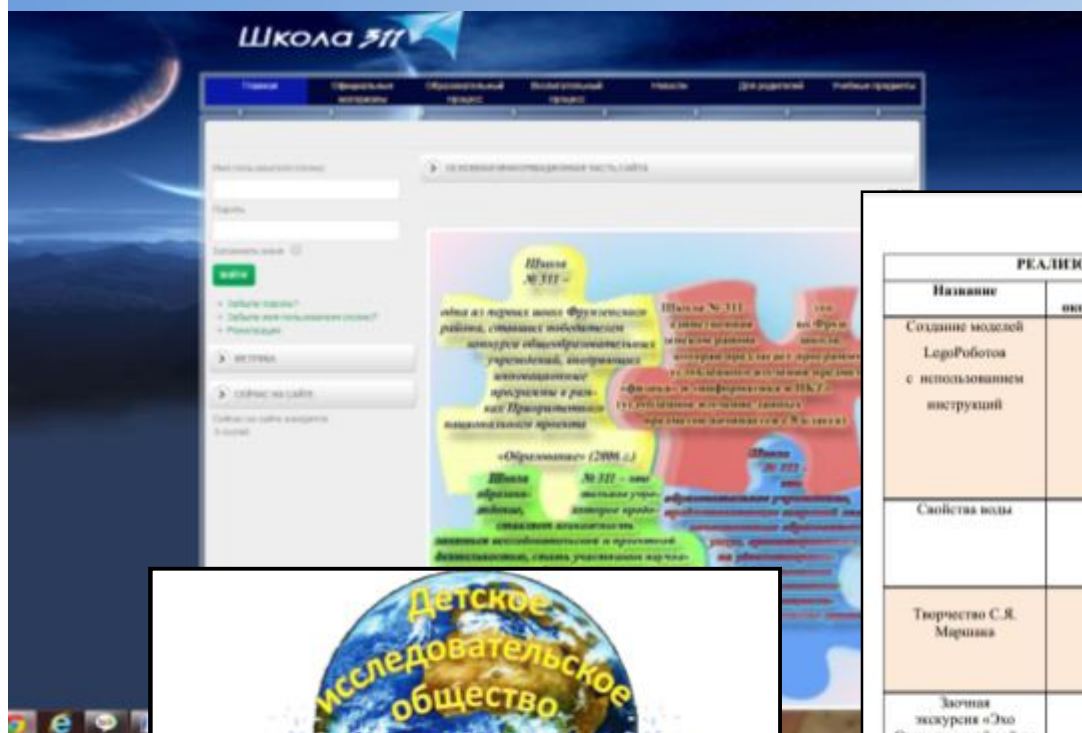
Школа 311

Главная | Официальные материалы | Образовательный процесс | Воспитательный процесс | Новости | Для родителей | Учебные предметы

Имя пользователя (логин)

Пароль

Запомнить меня

Войти

Забыли пароль?
Забыли имя пользователя (логин)?
Регистрация

ИСТОРИЯ

СЕЙЧАС НА САЙТЕ

Сейчас на сайте находится
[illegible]

ОСНОВНАЯ ИНФОРМАЦИОННАЯ ЧАСТЬ САЙТА

Школа №311 – одна из первых школ Фрунзенского района, ставших победителем конкурса общеобразовательных учреждений, внедряющих инновационные программы в рамках Приоритетного национального проекта «Образование» (2006 г.)

Школа №311 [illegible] Фрунзенского района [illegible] «Физика» и «Информатика и ИКТ» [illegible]

Школа №311 – это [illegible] учреждение, которое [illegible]

Школа №311 – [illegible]

Детское исследовательское общество

РЕАЛИЗ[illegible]

| Название | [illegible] |
|---|---|
| Создание моделей LegoРоботов с использованием инструкций | |
| Свойства воды | |
| Творчество С.Я. Маршака | |
| Заочная экскурсия «Эхо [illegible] | |